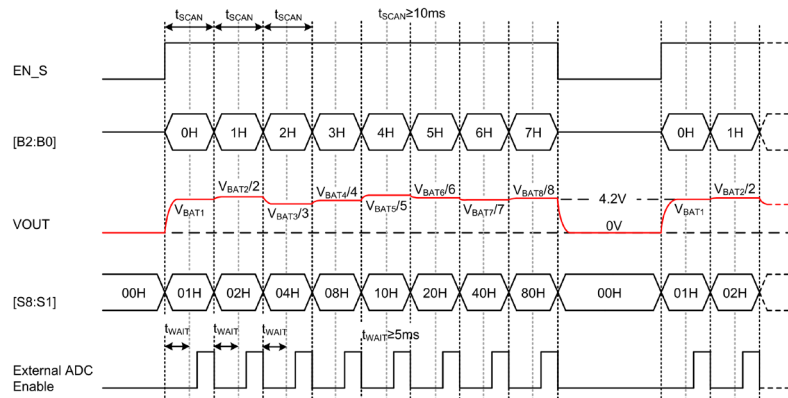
$t_{SCAN}$ $t_{SCAN}$ $t_{SCAN}$ $t_{SCAN}$≥10ms

EN_S

[B2:B0] 0H 1H 2H 3H 4H 5H 6H 7H 0H 1H

VOUT $V_{BAT1}$ $V_{BAT2}/2$ $V_{BAT3}/3$ $V_{BAT4}/4$ $V_{BAT5}/5$ $V_{BAT6}/6$ $V_{BAT7}/7$ $V_{BAT8}/8$ 4.2V 0V $V_{BAT1}$ $V_{BAT2}/2$

[S8:S1] 00H 01H 02H 04H 08H 10H 20H 40H 80H 00H 01H 02H

$t_{WAIT}$ $t_{WAIT}$ $t_{WAIT}$ $t_{WAIT}$≥5ms

External ADC Enable